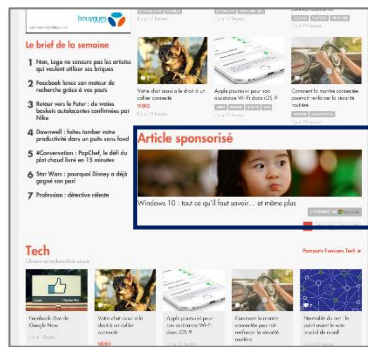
bouygues

Le brief de la semaine

1 Non, Lego ne censure pas les artistes qui veulent utiliser ses briques

2 Facebook lance son moteur de recherche grâce à vos posts

3 Retour vers le Futur : de vraies baskets autolaçantes confirmées par Nike

4 Dawnwall : faites tomber votre productivité dans un puits sans fond

5 #Conversation : PopChef, le défi du plat chaud livré en 15 minutes

6 Star Wars : pourquoi Disney a déjà gagné son pari

7 Professian : détective céleste

Votre chat aussi a le droit à un collier connecté

Apple pourrait pour son assistance Wi-Fi dans iOS 9

Comment la montre connectée pourrait renforcer la sécurité routière

Article sponsorisé

Windows 10 : tout ce qu'il faut savoir... et même plus

Tech

Parcourir l'univers Tech »

Facebook rêve de Google Now

Votre chat aussi a le droit à un collier connecté

VIDEO

Apple pourrait pour son assistance Wi-Fi dans iOS 9

Comment la montre connectée pourrait renforcer la sécurité routière

Neutralité du net : le point sur la version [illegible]